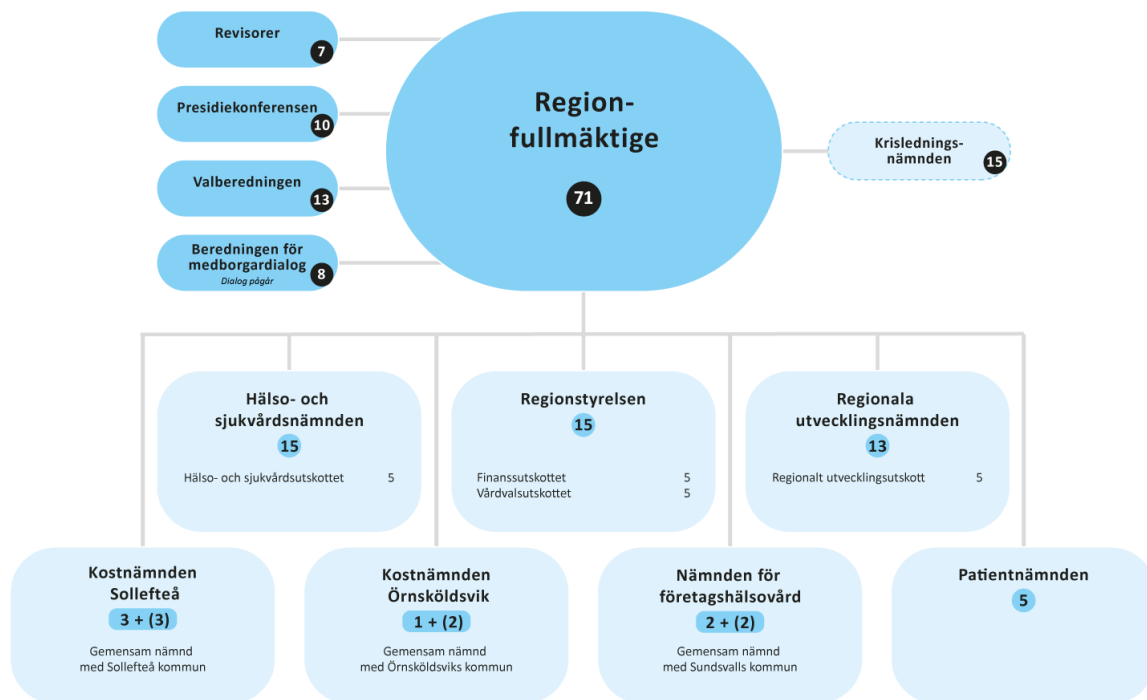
Revisorer 7

Presidiekonferensen 10

Valberedningen 13

Beredningen för medborgardialog 8
Dialog pågår

Region-fullmäktige

71

Krislednings-nämnden 15

Hälso- och sjukvårdsnämnden

15

Hälso- och sjukvårdsutskottet 5

Regionstyrelsen

15

Finansutskottet 5
Vårdvalsutskottet 5

Regionala utvecklingsnämnden

13

Regionalt utvecklingsutskott 5

Kostnämnden Sollefteå

3 + (3)

Gemensam nämnd med Sollefteå kommun

Kostnämnden Örnsköldsvik

1 + (2)

Gemensam nämnd med Örnsköldsviks kommun

Nämnden för företagshälsovård

2 + (2)

Gemensam nämnd med Sundsvalls kommun

Patientnämnden

5